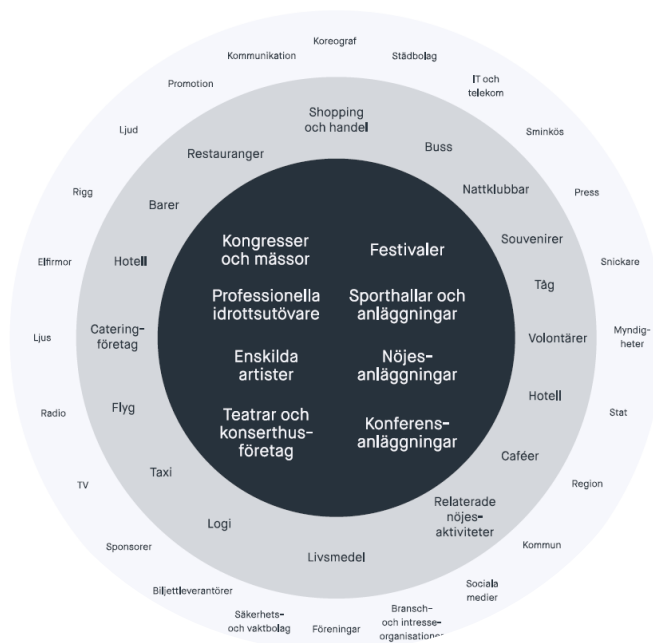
Kongresser och mässor

Festivaler

Professionella idrottsutövare

Sporthallar och anläggningar

Enskilda artister

Nöjes-anläggningar

Teatrar och konserthus-företag

Konferens-anläggningar

Shopping och handel

Restauranger

Buss

Barer

Nattklubbar

Souvenirer

Hotell

Tåg

Catering-företag

Volontärer

Flyg

Hotell

Caféer

Taxi

Relaterade nöjes-aktiviteter

Logi

Livsmedel

Koreograf

Kommunikation

Städbolag

Promotion

IT och telekom

Ljud

Sminkös

Rigg

Press

Elfirmor

Snickare

Ljus

Myndig-heter

Radio

Stat

TV

Region

Sponsorer

Kommun

Biljettleverantörer

Sociala medier

Säkerhets- och vaktbolag

Föreningar

Bransch- och intresse-organisationer